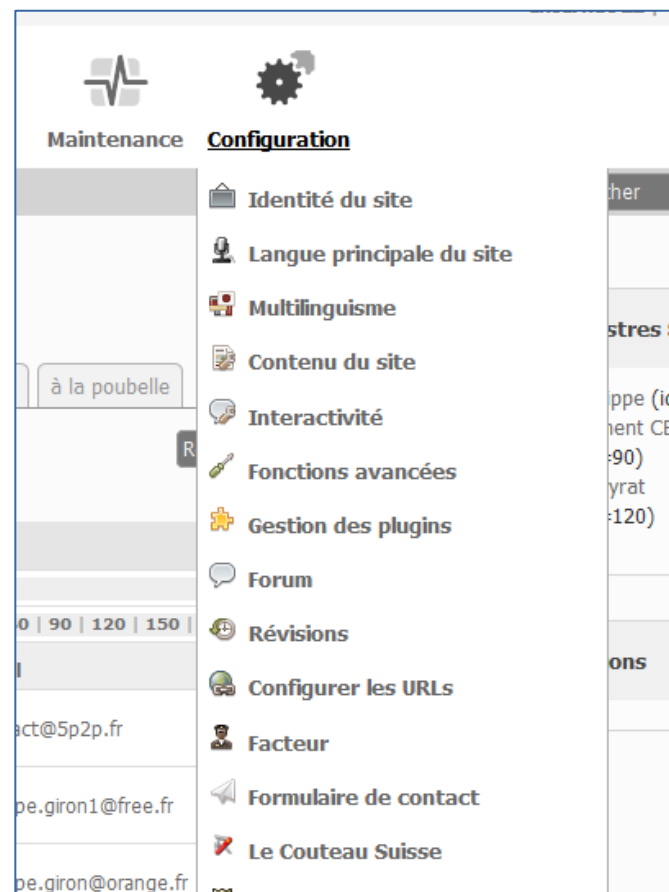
Maintenance Configuration

Identité du site
Langue principale du site
Multilinguisme
Contenu du site
Interactivité
Fonctions avancées
Gestion des plugins
Forum
Révisions
Configurer les URLs
Facteur
Formulaire de contact
Le Couteau Suisse

à la poubelle

0 | 90 | 120 | 150 |

act@5p2p.fr
pe.giron1@free.fr
pe.giron@orange.fr

ther
stres
ippe (i
nent CE
=90)
yrat
=120)
ons